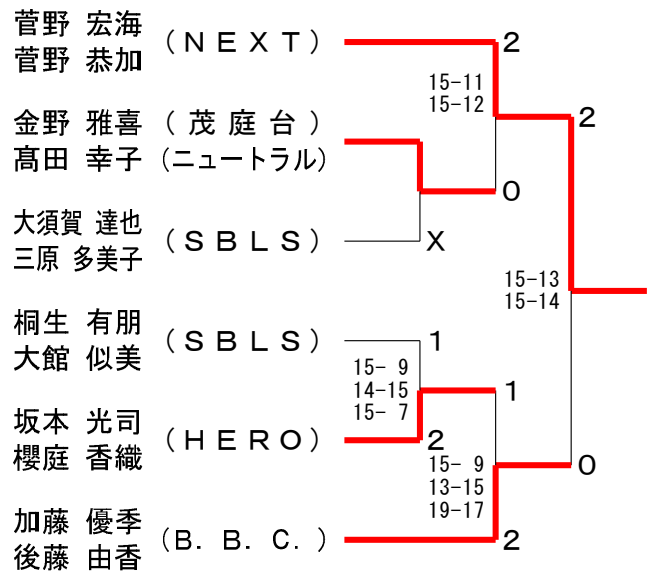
菅野 宏海
菅野 恭加
(ＮＥＸＴ)

金野 雅喜
髙田 幸子
(茂庭台)
(ニュートラル)

大須賀 達也
三原 多美子
(ＳＢＬＳ)

桐生 有朋
大館 似美
(ＳＢＬＳ)

坂本 光司
櫻庭 香織
(ＨＥＲＯ)

加藤 優季
後藤 由香
(Ｂ．Ｂ．Ｃ．)

2
15-11
15-12
0
X
2
15-13
15-14
1
15- 9
14-15
15- 7
1
2
15- 9
13-15
19-17
0
2